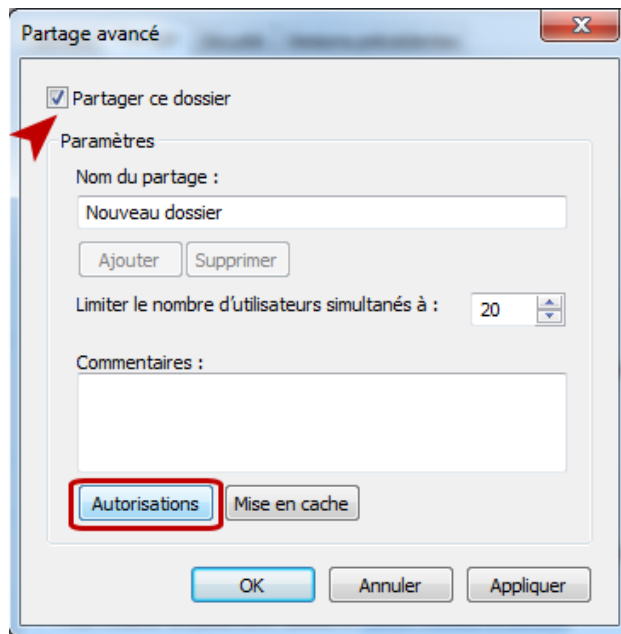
Partage avancé

Partager ce dossier

Paramètres

Nom du partage :

Nouveau dossier

Ajouter Supprimer

Limiter le nombre d'utilisateurs simultanés à : 20

Commentaires :

Autorisations Mise en cache

OK Annuler Appliquer